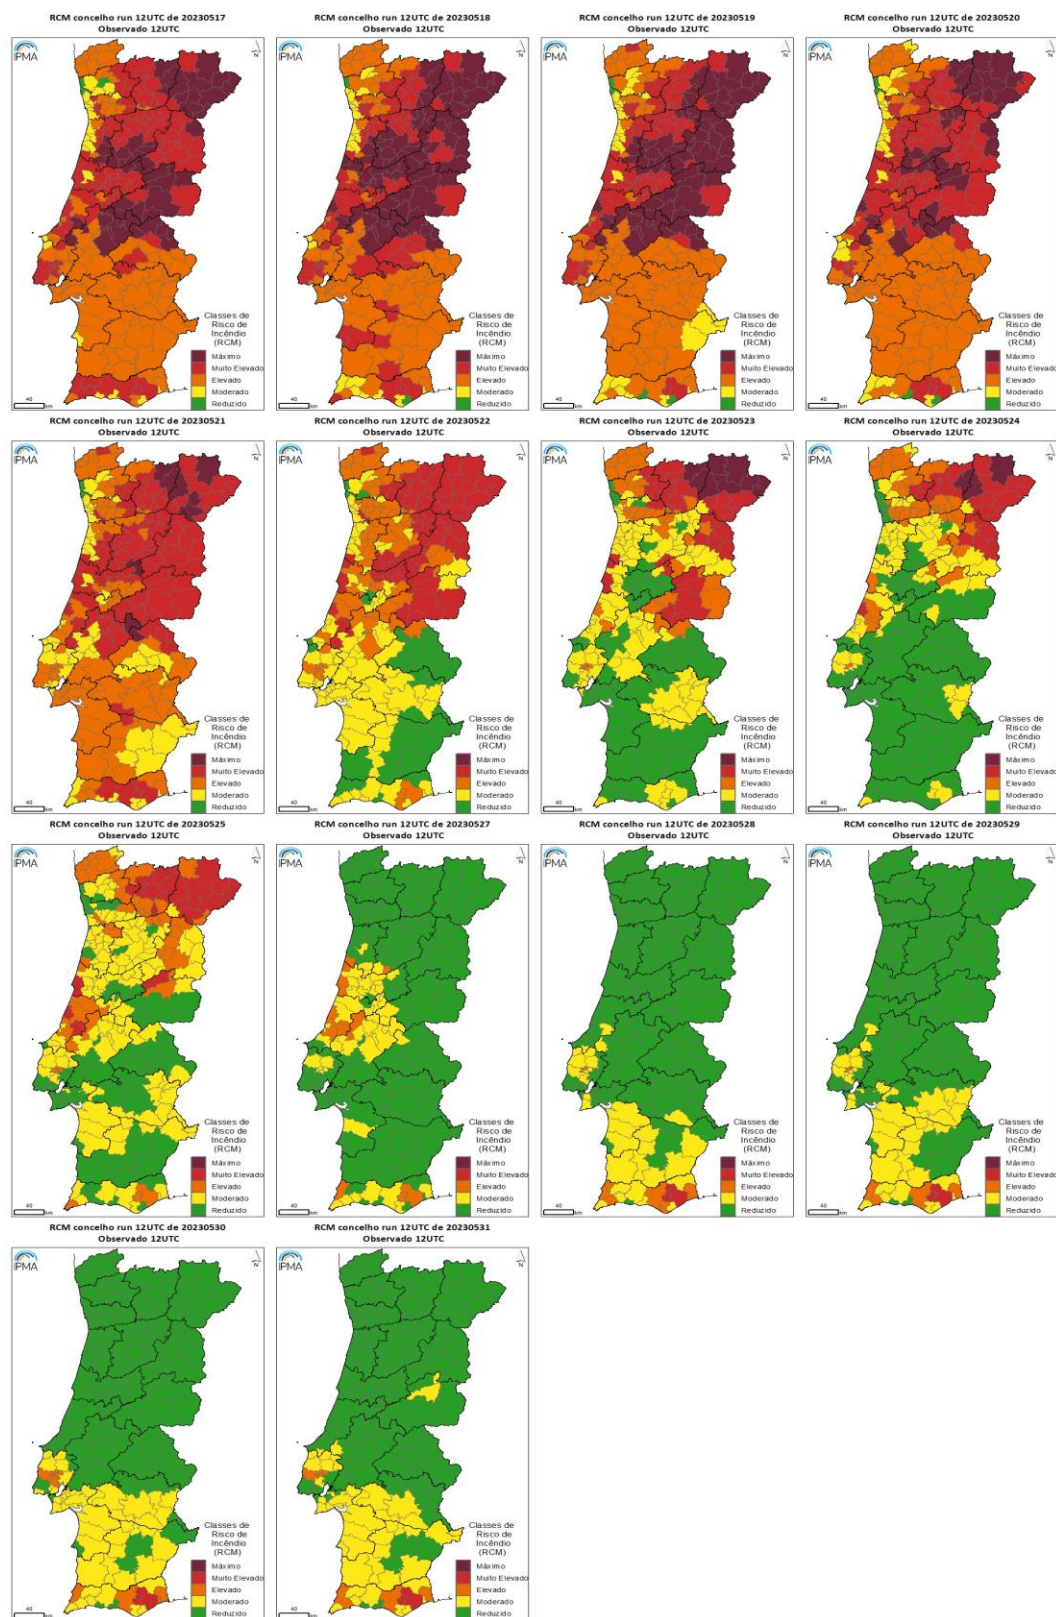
RCM concelho run 12UTC de 20230517
Observado 12UTC

IPMA

Classes de Risco de Incêndio (RCM)
Máximo
Muito Elevado
Elevado
Moderado
Reduzido

40 km

RCM concelho run 12UTC de 20230518
Observado 12UTC

IPMA

Classes de Risco de Incêndio (RCM)
Máximo
Muito Elevado
Elevado
Moderado
Reduzido

40 km

RCM concelho run 12UTC de 20230519
Observado 12UTC

IPMA

Classes de Risco de Incêndio (RCM)
Máximo
Muito Elevado
Elevado
Moderado
Reduzido

RCM concelho run 12UTC de 20230520
Observado 12UTC

IPMA

Classes de Risco de Incêndio (RCM)
Máximo
Muito Elevado
Elevado
Moderado
Reduzido

40 km

RCM concelho run 12UTC de 20230521
Observado 12UTC

IPMA

Classes de Risco de Incêndio (RCM)
Máximo
Muito Elevado
Elevado
Moderado
Reduzido

40 km

RCM concelho run 12UTC de 20230522
Observado 12UTC

IPMA

Classes de Risco de Incêndio (RCM)
Máximo
Muito Elevado
Elevado
Moderado
Reduzido

40 km

RCM concelho run 12UTC de 20230523
Observado 12UTC

IPMA

Classes de Risco de Incêndio (RCM)
Máximo
Muito Elevado
Elevado
Moderado
Reduzido

40 km

RCM concelho run 12UTC de 20230524
Observado 12UTC

IPMA

Classes de Risco de Incêndio (RCM)
Máximo
Muito Elevado
Elevado
Moderado
Reduzido

40 km

RCM concelho run 12UTC de 20230525
Observado 12UTC

IPMA

Classes de Risco de Incêndio (RCM)
Máximo
Muito Elevado
Elevado
Moderado
Reduzido

40 km

RCM concelho run 12UTC de 20230527
Observado 12UTC

IPMA

Classes de Risco de Incêndio (RCM)
Máximo
Muito Elevado
Elevado
Moderado
Reduzido

40 km

RCM concelho run 12UTC de 20230528
Observado 12UTC

IPMA

Classes de Risco de Incêndio (RCM)
Máximo
Muito Elevado
Elevado
Moderado
Reduzido

RCM concelho run 12UTC de 20230529
Observado 12UTC

IPMA

Classes de Risco de Incêndio (RCM)
Máximo
Muito Elevado
Elevado
Moderado
Reduzido

40 km

RCM concelho run 12UTC de 20230530
Observado 12UTC

IPMA

Classes de Risco de Incêndio (RCM)
Máximo
Muito Elevado
Elevado
Moderado
Reduzido

40 km

RCM concelho run 12UTC de 20230531
Observado 12UTC

IPMA

Classes de Risco de Incêndio (RCM)
Máximo
Muito Elevado
Elevado
Moderado
Reduzido

40 km